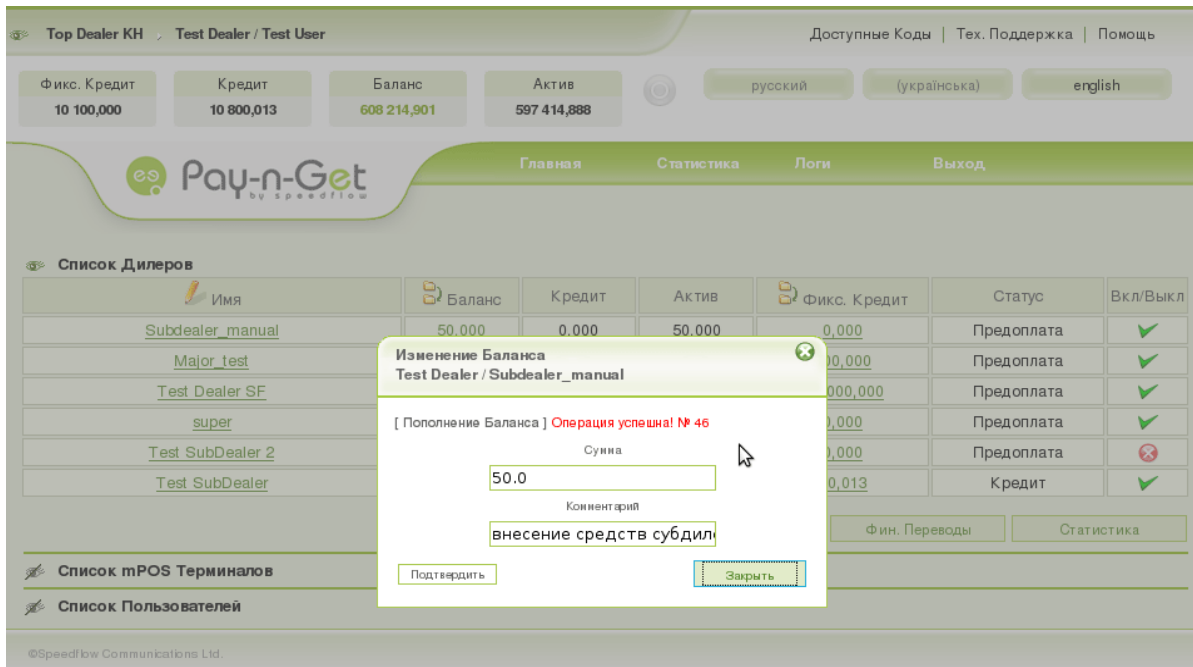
Top Dealer KH › Test Dealer / Test User

Доступные Коды | Тех. Поддержка | Помощь

Фикс. Кредит 10 100,000
Кредит 10 800,013
Баланс 608 214,901
Актив 597 414,888

русский (українська) english

Pay-n-Get by speedflow

Главная Статистика Логи Выход

Список Дилеров

| Имя | Баланс | Кредит | Актив | Фикс. Кредит | Статус | Вкл/Выкл |
|---|---|---|---|---|---|---|
| Subdealer_manual | 50.000 | 0.000 | 50.000 | 0.000 | Предоплата | |
| Major_test | | | | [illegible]00,000 | Предоплата | |
| Test Dealer SF | | | | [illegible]000,000 | Предоплата | |
| super | | | | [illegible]0,000 | Предоплата | |
| Test SubDealer 2 | | | | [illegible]0,000 | Предоплата | |
| Test SubDealer | | | | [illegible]0,013 | Кредит | |

Фин. Переводы Статистика

Изменение Баланса
Test Dealer / Subdealer_manual

[ Пополнение Баланса ] Операция успешна! № 46

Сумма
50.0

Комментарий
внесение средств субдил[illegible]

Подтвердить Закрыть

Список mPOS Терминалов

Список Пользователей

©Speedflow Communications Ltd.